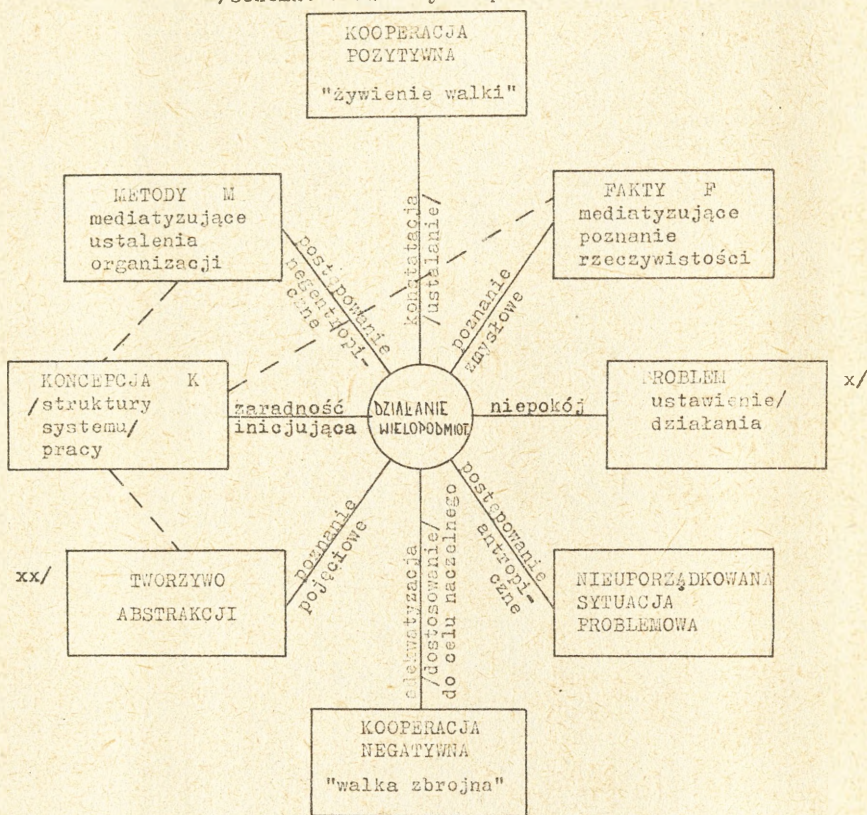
KOOPERACJA POZYTYWNA
"żywienie walki"

METODY M
mediatyzujące ustalenia organizacji

FAKTY F
mediatyzujące poznanie rzeczywistości

konstatacja /ustalanie/

postępowanie negentropiczne

poznanie zmysłowe

KONCEPCJA K
/struktury systemu/ pracy

zaradność inicjująca

DZIAŁANIE WIELOPODMIOT

niepokój

PROBLEM
ustawienie/ działania

x/

poznanie pojęciowe

aktualizacja /dostosowanie/ do celu naczelnego

postępowanie entropiczne

xx/

TWORZYWO ABSTRAKCJI

NIEUPORZĄDKOWANA SYTUACJA PROBLEMOWA

KOOPERACJA NEGATYWNA
"walka zbrojna"